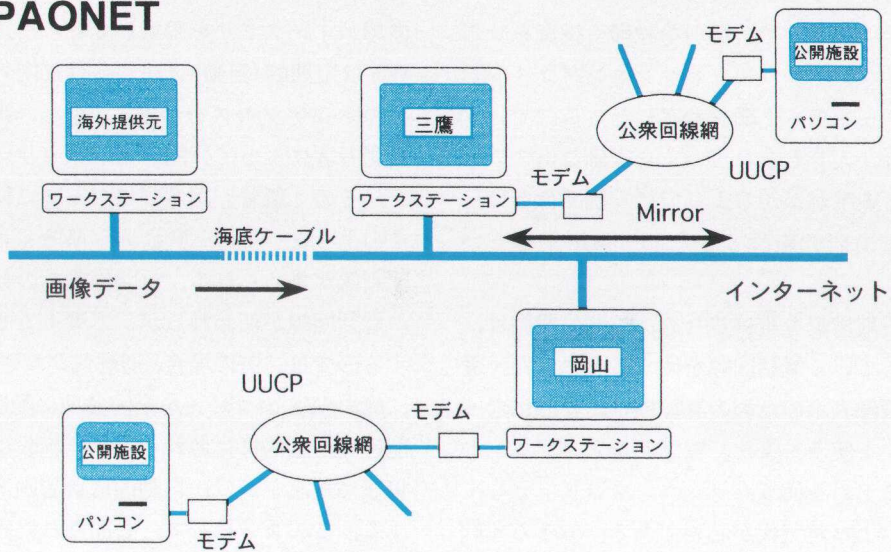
PAONET

モデム
公開施設
パソコン
海外提供元
三鷹
公衆回線網
UUCP
モデム
ワークステーション
ワークステーション
Mirror
海底ケーブル
画像データ
インターネット
岡山
UUCP
モデム
公開施設
公衆回線網
ワークステーション
パソコン
モデム